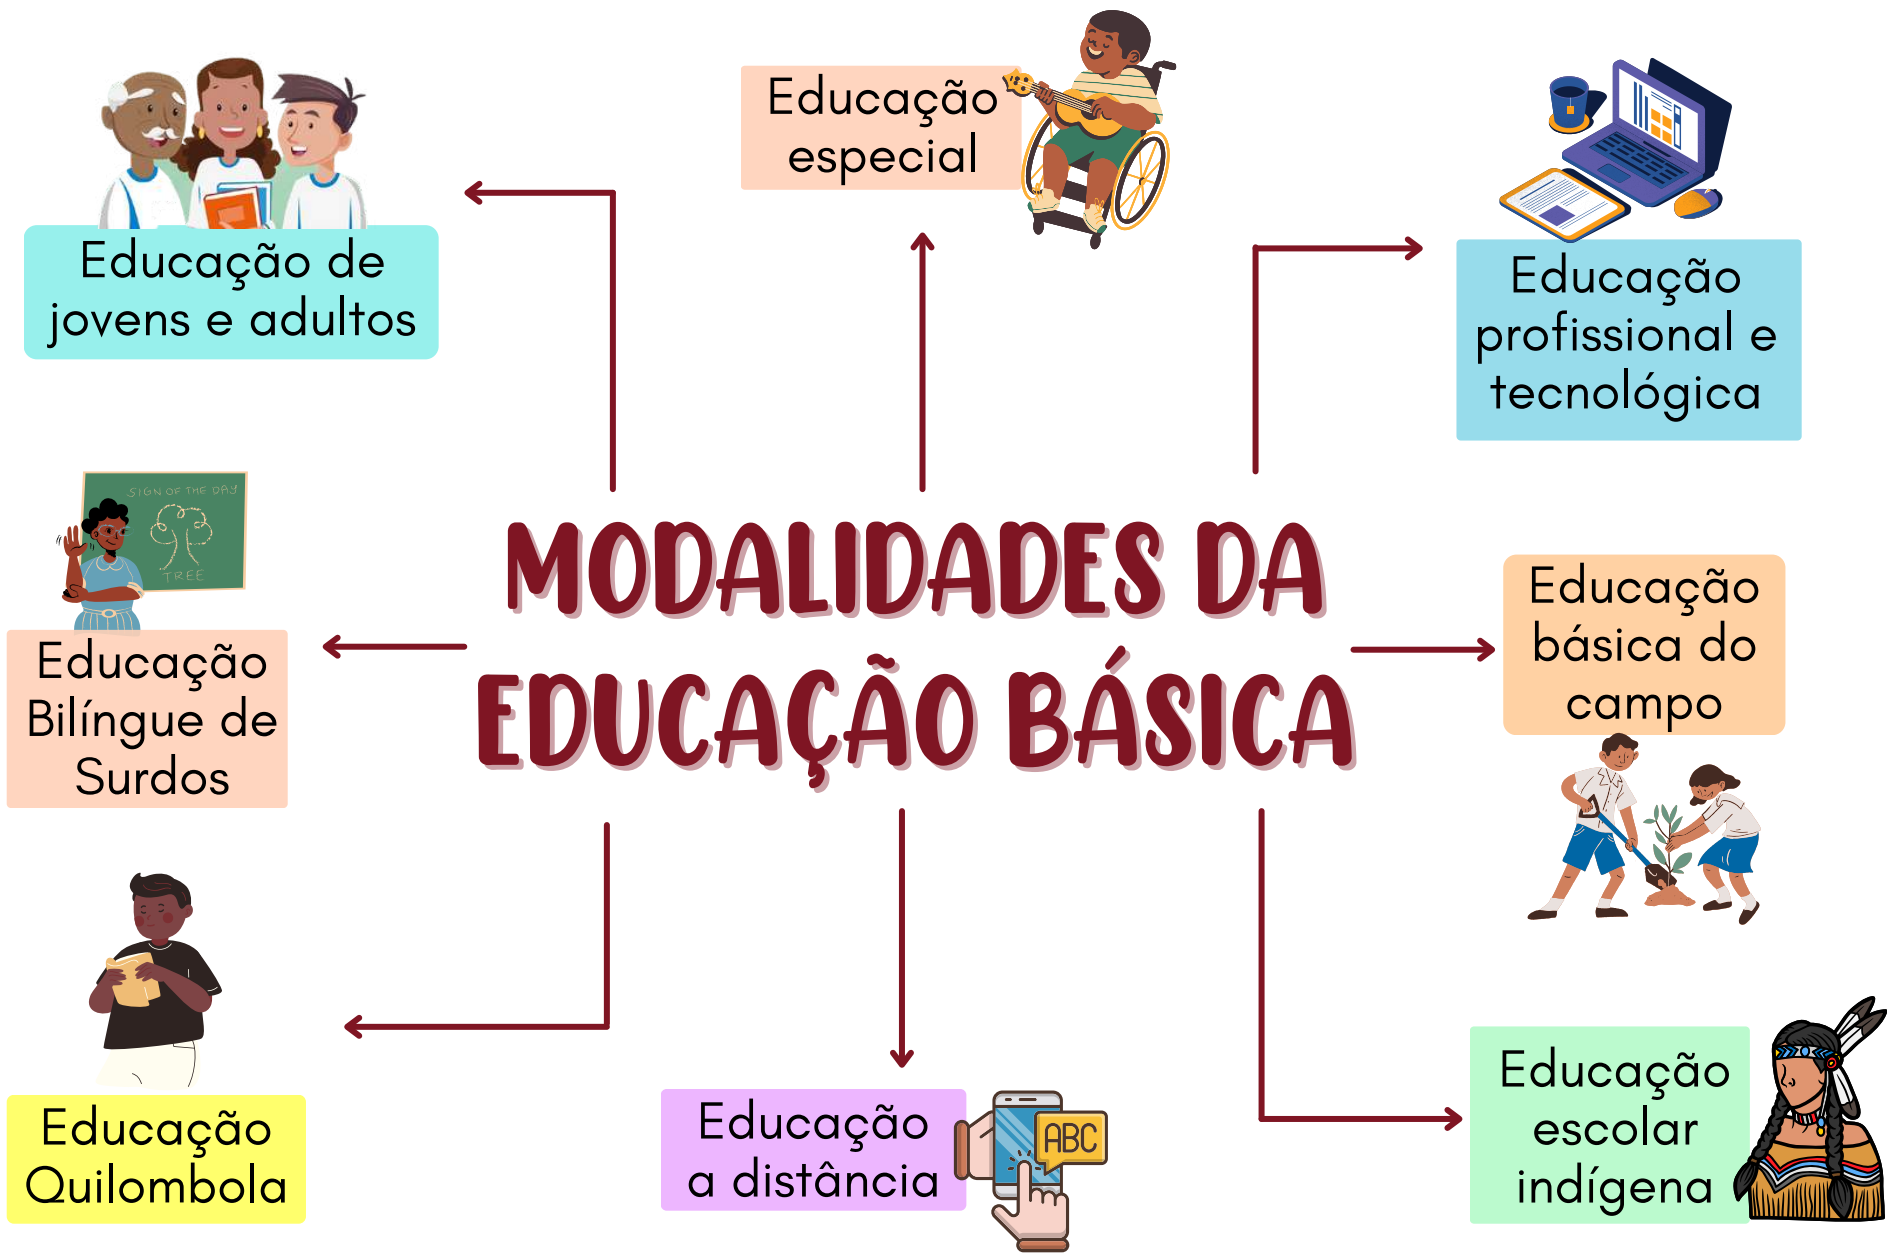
Educação especial

Educação de jovens e adultos

Educação profissional e tecnológica

SIGN OF THE DAY
TREE

MODALIDADES DA EDUCAÇÃO BÁSICA

Educação Bilíngue de Surdos

Educação básica do campo

Educação Quilombola

Educação a distância

ABC

Educação escolar indígena